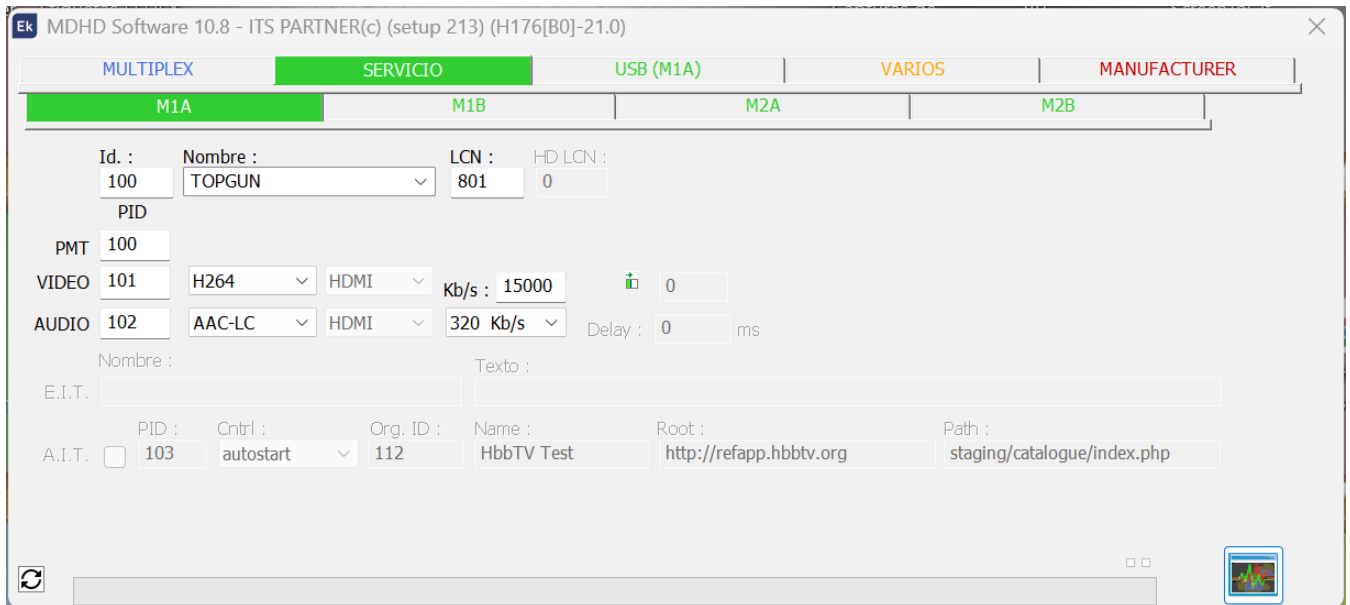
Ek MDHD Software 10.8 - ITS PARTNER(c) (setup 213) (H176[B0]-21.0)

MULTIPLEX SERVICIO USB (M1A) VARIOS MANUFACTURER

M1A M1B M2A M2B

Id. : 100
Nombre : TOPGUN
LCN : 801
HD LCN : 0

PID
PMT 100
VIDEO 101 H264 HDMI Kb/s : 15000 0
AUDIO 102 AAC-LC HDMI 320 Kb/s Delay : 0 ms

Nombre :
Texto :
E.I.T.

PID : Cntrl : Org. ID : Name : Root : Path :
A.I.T. 103 autostart 112 HbbTV Test http://refapp.hbbtv.org staging/catalogue/index.php